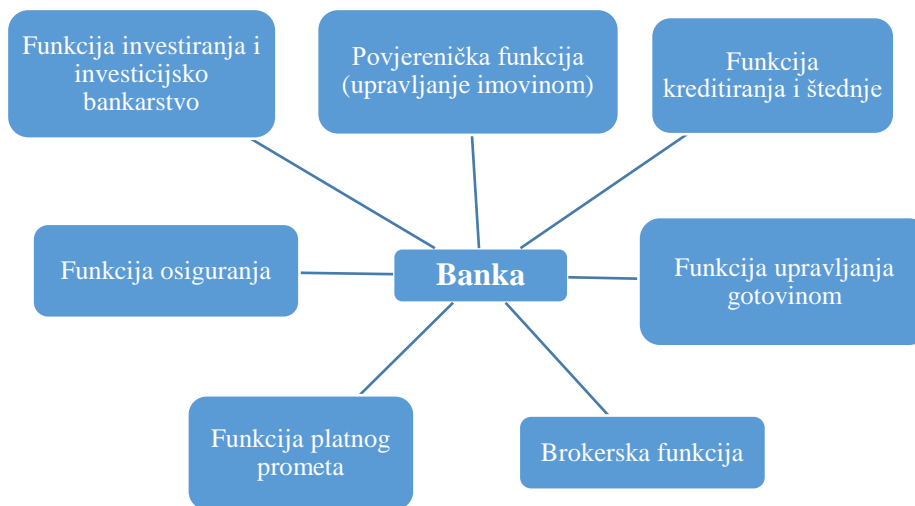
Funkcija investiranja i investicijsko bankarstvo

Povjerenička funkcija (upravljanje imovinom)

Funkcija kreditiranja i štednje

Funkcija osiguranja

Banka

Funkcija upravljanja gotovinom

Funkcija platnog prometa

Brokerska funkcija